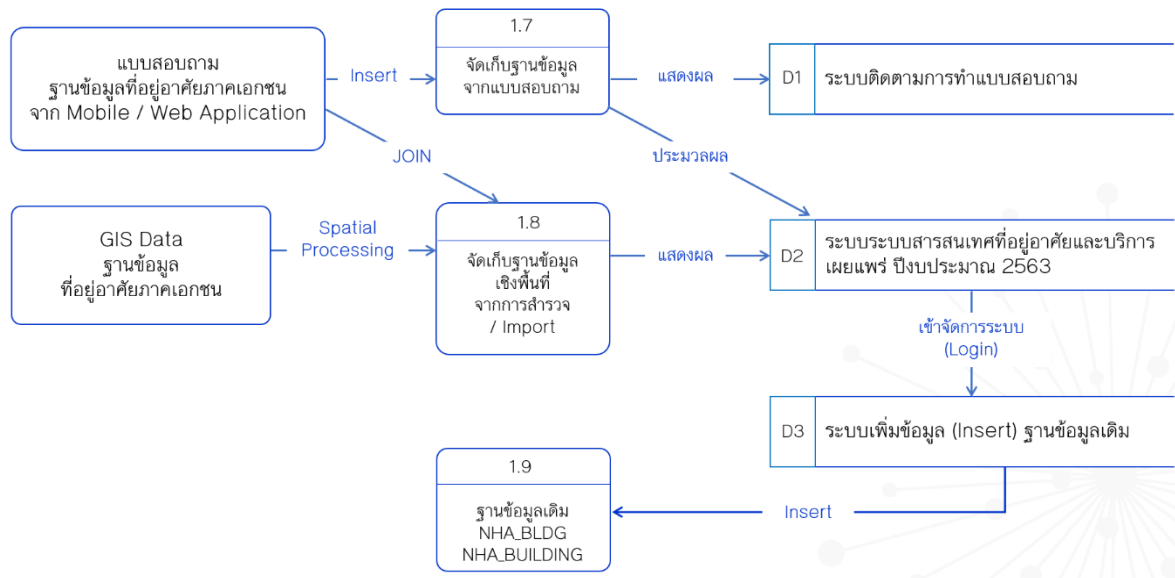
แบบสอบถาม
ฐานข้อมูลที่อยู่อาศัยภาคเอกชน
จาก Mobile / Web Application

Insert

1.7

จัดเก็บฐานข้อมูล
จากแบบสอบถาม

แสดงผล

D1

ระบบติดตามการทำแบบสอบถาม

JOIN

ประมวลผล

GIS Data
ฐานข้อมูล
ที่อยู่อาศัยภาคเอกชน

Spatial
Processing

1.8

จัดเก็บฐานข้อมูล
เชิงพื้นที่
จากการสำรวจ
/ Import

แสดงผล

D2

ระบบระบบสารสนเทศที่อยู่อาศัยและบริการ
เผยแพร่ ปีงบประมาณ 2563

เข้าจัดการระบบ
(Login)

D3

ระบบเพิ่มข้อมูล (Insert) ฐานข้อมูลเดิม

1.9

ฐานข้อมูลเดิม
NHA_BLDG
NHA_BUILDING

Insert